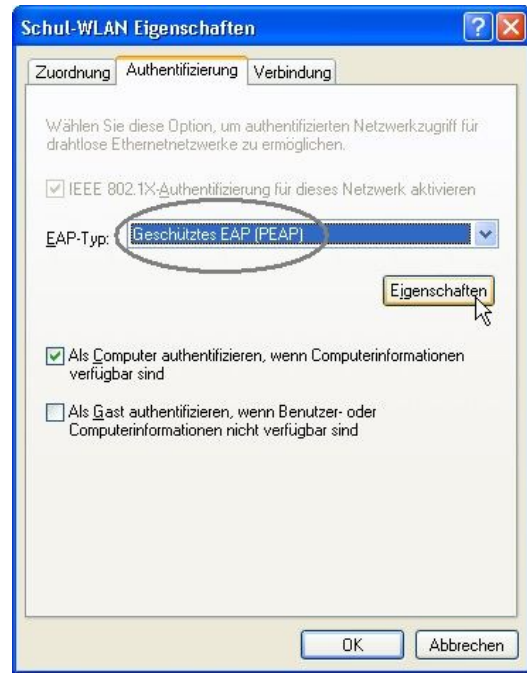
Schul-WLAN Eigenschaften

Zuordnung | Authentifizierung | Verbindung

Wählen Sie diese Option, um authentifizierten Netzwerkzugriff für drahtlose Ethernetnetzwerke zu ermöglichen.

IEEE 802.1X-Authentifizierung für dieses Netzwerk aktivieren

EAP-Typ: Geschütztes EAP (PEAP)

Eigenschaften

Als Computer authentifizieren, wenn Computerinformationen verfügbar sind

Als Gast authentifizieren, wenn Benutzer- oder Computerinformationen nicht verfügbar sind

OK | Abbrechen